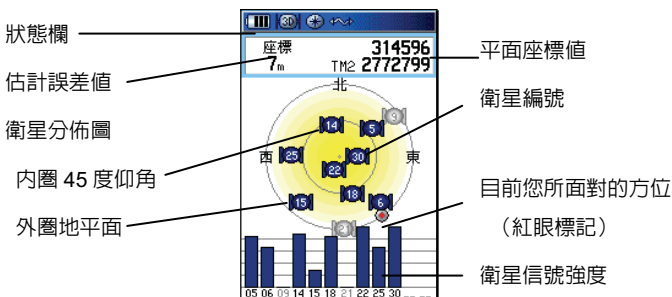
狀態欄
3D
座標
314596
7m
TM2 2772799
平面座標值
估計誤差值
衛星分佈圖
北
14
5
3
衛星編號
西
25
30
東
內圈 45 度仰角
22
18
15
6
目前您所面對的方位
外圈地平面
2
（紅眼標記）
衛星信號強度
05 06 09 14 15 18 21 22 25 30